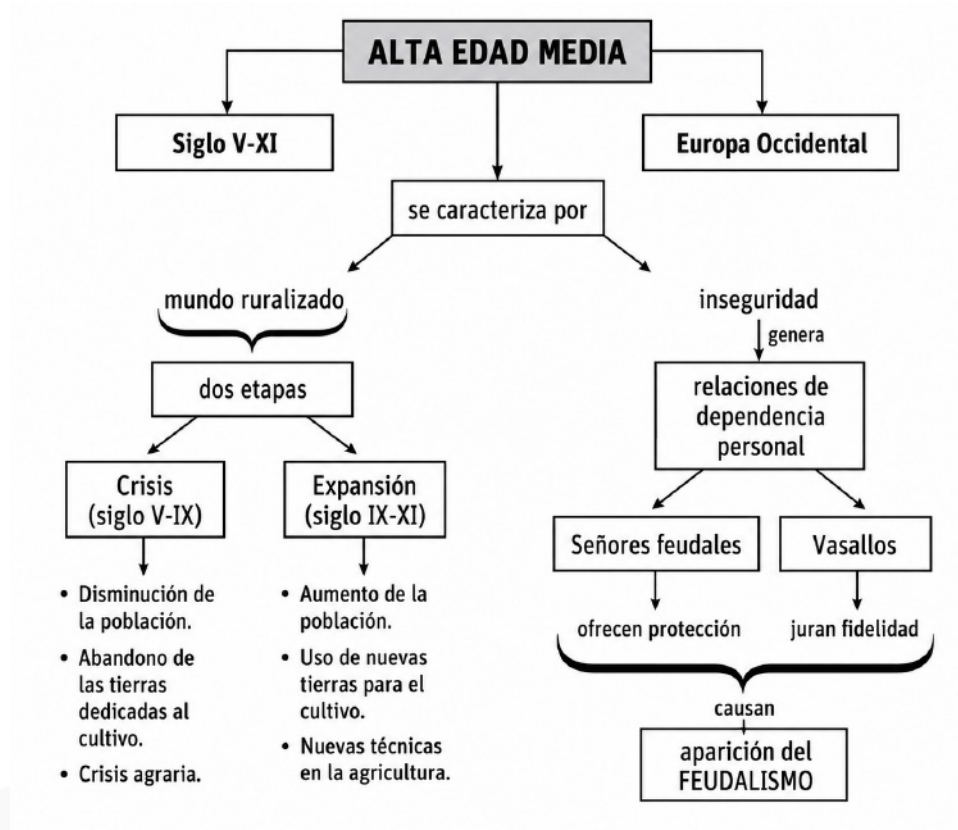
ALTA EDAD MEDIA

Siglo V-XI

Europa Occidental

se caracteriza por

mundo ruralizado

dos etapas

Crisis (siglo V-IX)

• Disminución de la población.
• Abandono de las tierras dedicadas al cultivo.
• Crisis agraria.

Expansión (siglo IX-XI)

• Aumento de la población.
• Uso de nuevas tierras para el cultivo.
• Nuevas técnicas en la agricultura.

inseguridad

genera

relaciones de dependencia personal

Señores feudales

ofrecen protección

Vasallos

juran fidelidad

causan

aparición del FEUDALISMO